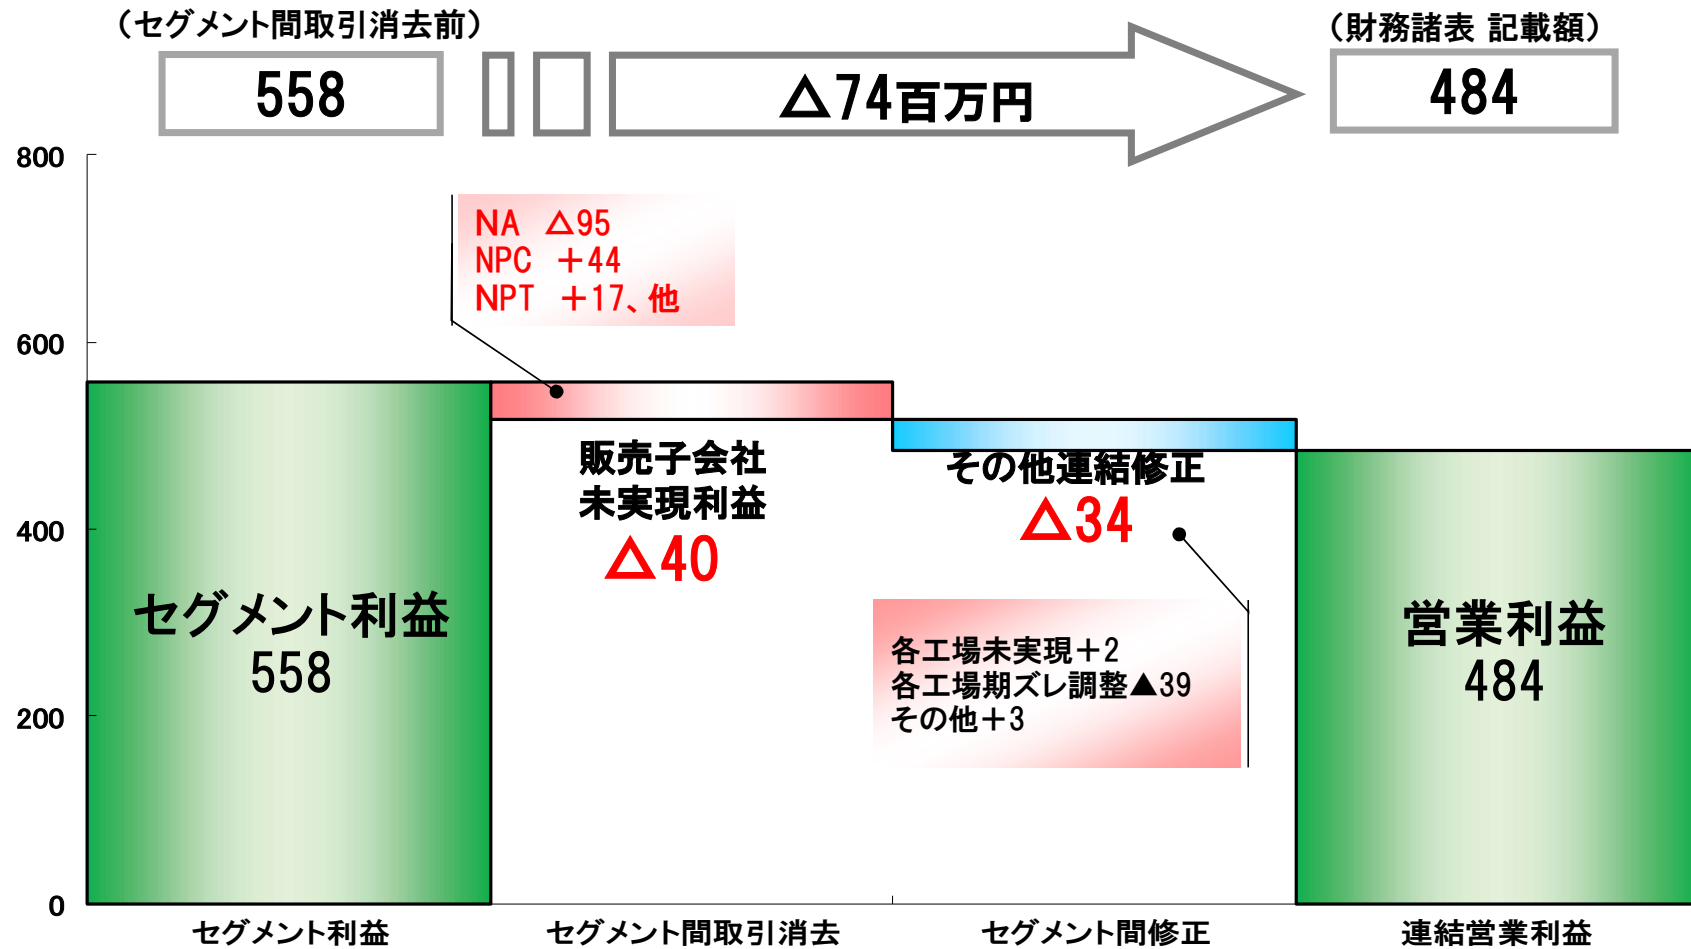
（セグメント間取引消去前）

558

△74百万円

（財務諸表 記載額）

484

800

600

400

200

0

NA △95
NPC ＋44
NPT ＋17、他

セグメント利益
558

販売子会社
未実現利益
△40

その他連結修正
△34

各工場未実現＋2
各工場期ズレ調整▲39
その他＋3

営業利益
484

セグメント利益

セグメント間取引消去

セグメント間修正

連結営業利益